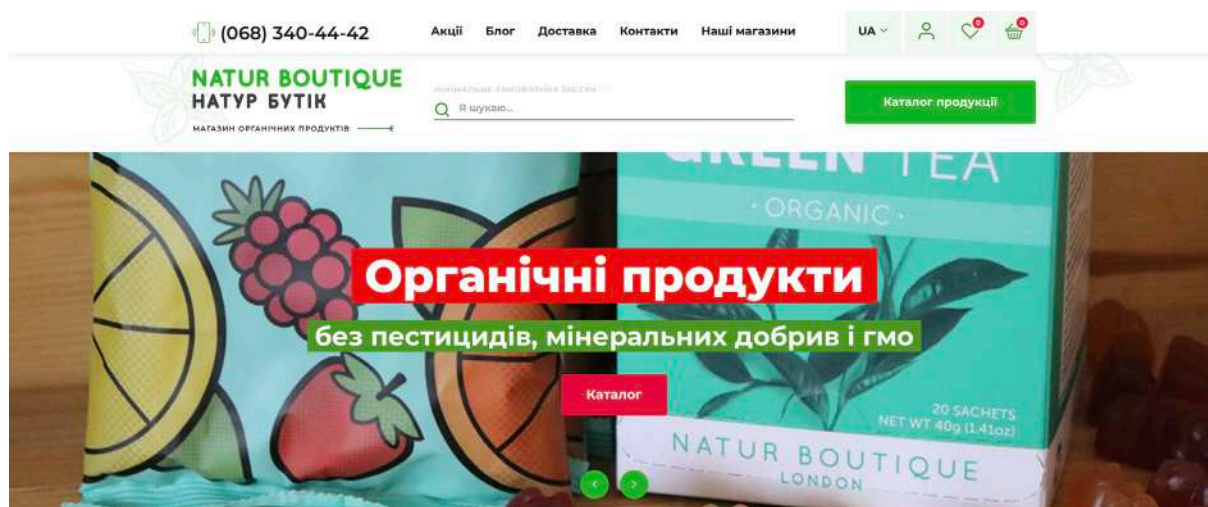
(068) 340-44-42

Акції Блог Доставка Контакти Наші магазини

UA

0 0

NATUR BOUTIQUE
НАТУР БУТІК
МАГАЗИН ОРГАНІЧНИХ ПРОДУКТІВ

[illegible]
Я шукаю...

Каталог продукції

GREEN TEA
ORGANIC

Органічні продукти
без пестицидів, мінеральних добрив і гмо

Каталог

20 SACHETS
NET WT 40g (1.41oz)

NATUR BOUTIQUE
LONDON